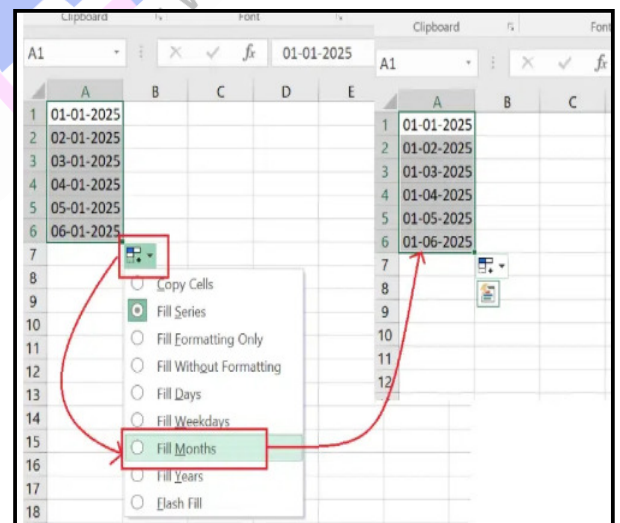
Clipboard
Font
A1
$f_x$
01-01-2025

| | A | B | C | D | E |
|---|---|---|---|---|---|
| 1 | 01-01-2025 | | | | |
| 2 | 02-01-2025 | | | | |
| 3 | 03-01-2025 | | | | |
| 4 | 04-01-2025 | | | | |
| 5 | 05-01-2025 | | | | |
| 6 | 06-01-2025 | | | | |
| 7 | | | | | |
| 8 | | | | | |
| 9 | | | | | |
| 10 | | | | | |
| 11 | | | | | |
| 12 | | | | | |
| 13 | | | | | |
| 14 | | | | | |
| 15 | | | | | |
| 16 | | | | | |
| 17 | | | | | |
| 18 | | | | | |

Copy Cells
Fill Series
Fill Formatting Only
Fill Without Formatting
Fill Days
Fill Weekdays
Fill Months
Fill Years
Flash Fill

Clipboard
Font
A1
$f_x$

| | A | B | C |
|---|---|---|---|
| 1 | 01-01-2025 | | |
| 2 | 01-02-2025 | | |
| 3 | 01-03-2025 | | |
| 4 | 01-04-2025 | | |
| 5 | 01-05-2025 | | |
| 6 | 01-06-2025 | | |
| 7 | | | |
| 8 | | | |
| 9 | | | |
| 10 | | | |
| 11 | | | |
| 12 | | | |